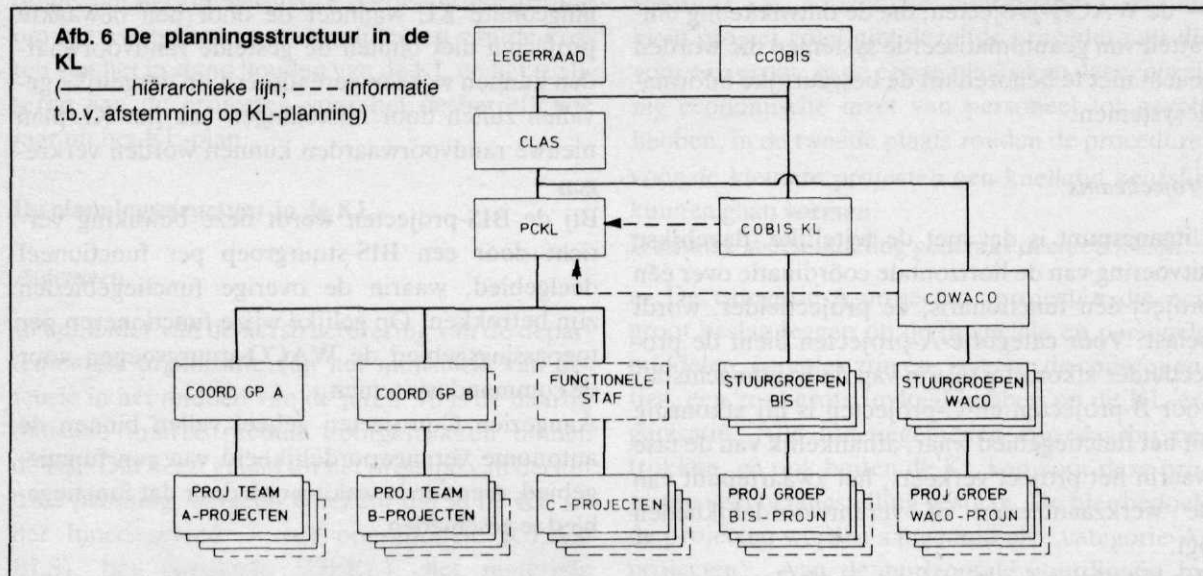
Afb. 6 De planningsstructuur in de KL

(——— hiërarchieke lijn; – – – informatie t.b.v. afstemming op KL-planning)

LEGERRAAD

CCOBIS

CLAS

PCKL

COBIS KL

COWACO

COORD GP A

COORD GP B

FUNCTIONELE STAF

STUURGROEPEN BIS

STUURGROEPEN WACO

PROJ TEAM A-PROJECTEN

PROJ TEAM B-PROJECTEN

C – PROJECTEN

PROJ GROEP BIS-PROJN

PROJ GROEP WACO-PROJN